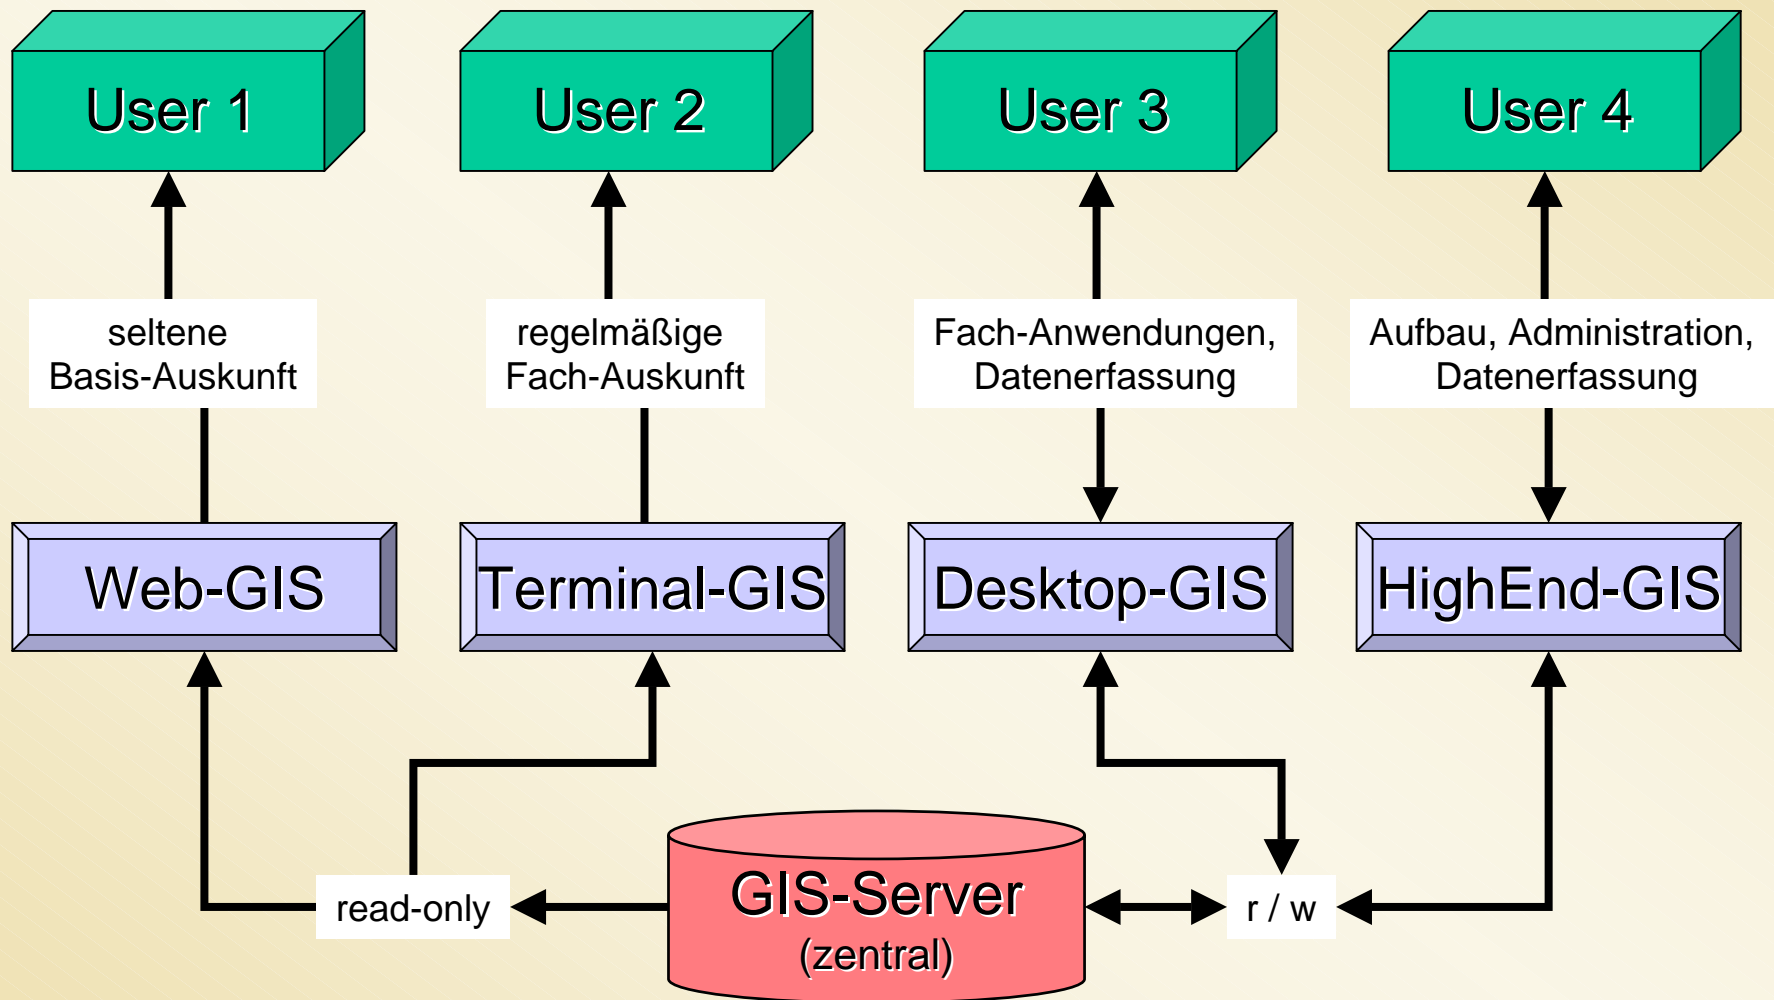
User 1

User 2

User 3

User 4

seltene Basis-Auskunft

regelmäßige Fach-Auskunft

Fach-Anwendungen, Datenerfassung

Aufbau, Administration, Datenerfassung

Web-GIS

Terminal-GIS

Desktop-GIS

HighEnd-GIS

read-only

GIS-Server (zentral)

r / w